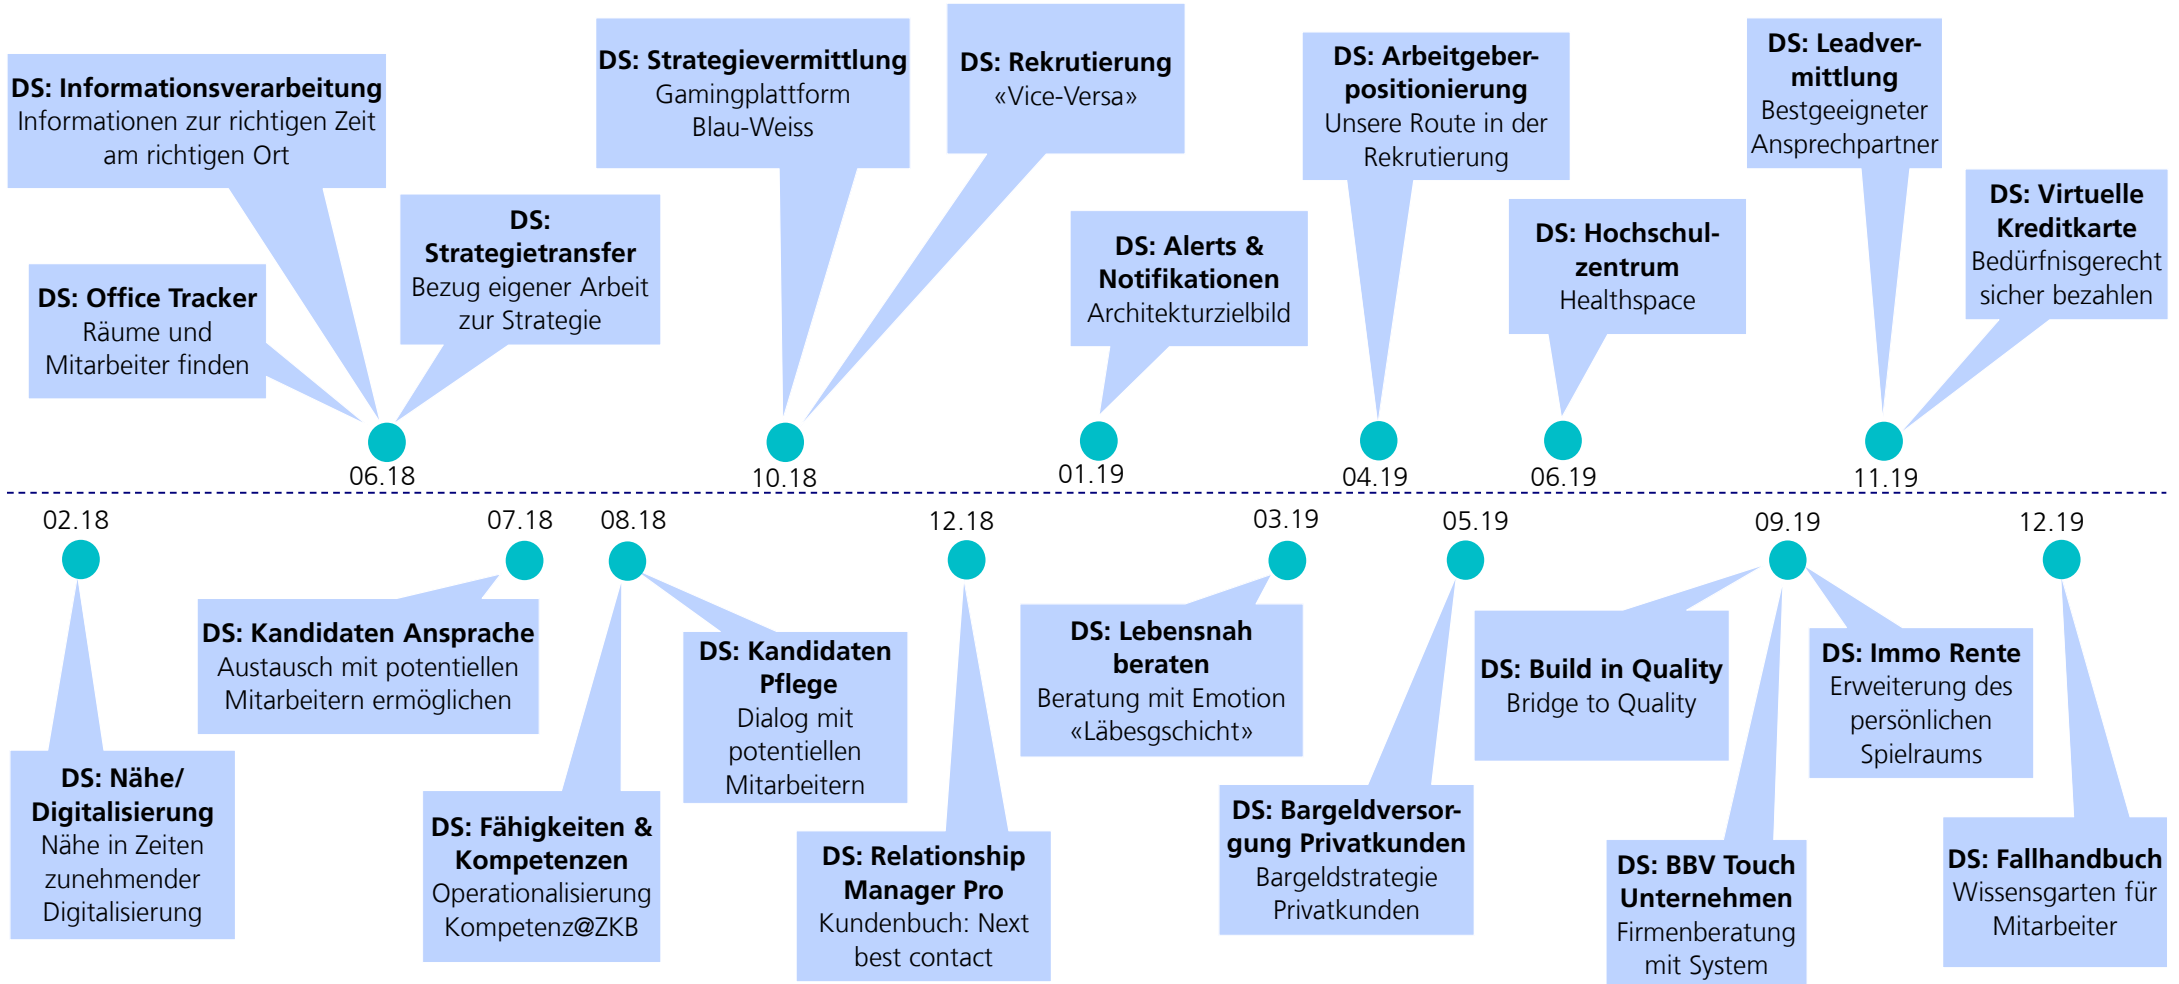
DS: Informationsverarbeitung
Informationen zur richtigen Zeit am richtigen Ort

DS: Office Tracker
Räume und Mitarbeiter finden

DS: Strategietransfer
Bezug eigener Arbeit zur Strategie

DS: Strategievermittlung
Gamingplattform Blau-Weiss

DS: Rekrutierung
«Vice-Versa»

DS: Alerts & Notifikationen
Architekturzielbild

DS: Arbeitgeberpositionierung
Unsere Route in der Rekrutierung

DS: Hochschulzentrum
Healthspace

DS: Leadvermittlung
Bestgeeigneter Ansprechpartner

DS: Virtuelle Kreditkarte
Bedürfnisgerecht sicher bezahlen

06.18

10.18

01.19

04.19

06.19

11.19

02.18

07.18

08.18

12.18

03.19

05.19

09.19

12.19

DS: Kandidaten Ansprache
Austausch mit potentiellen Mitarbeitern ermöglichen

DS: Kandidaten Pflege
Dialog mit potentiellen Mitarbeitern

DS: Lebensnah beraten
Beratung mit Emotion «Läbesgschicht»

DS: Build in Quality
Bridge to Quality

DS: Immo Rente
Erweiterung des persönlichen Spielraums

DS: Nähe/ Digitalisierung
Nähe in Zeiten zunehmender Digitalisierung

DS: Fähigkeiten & Kompetenzen
Operationalisierung Kompetenz@ZKB

DS: Relationship Manager Pro
Kundenbuch: Next best contact

DS: Bargeldversorgung Privatkunden
Bargeldstrategie Privatkunden

DS: BBV Touch Unternehmen
Firmenberatung mit System

DS: Fallhandbuch
Wissensgarten für Mitarbeiter